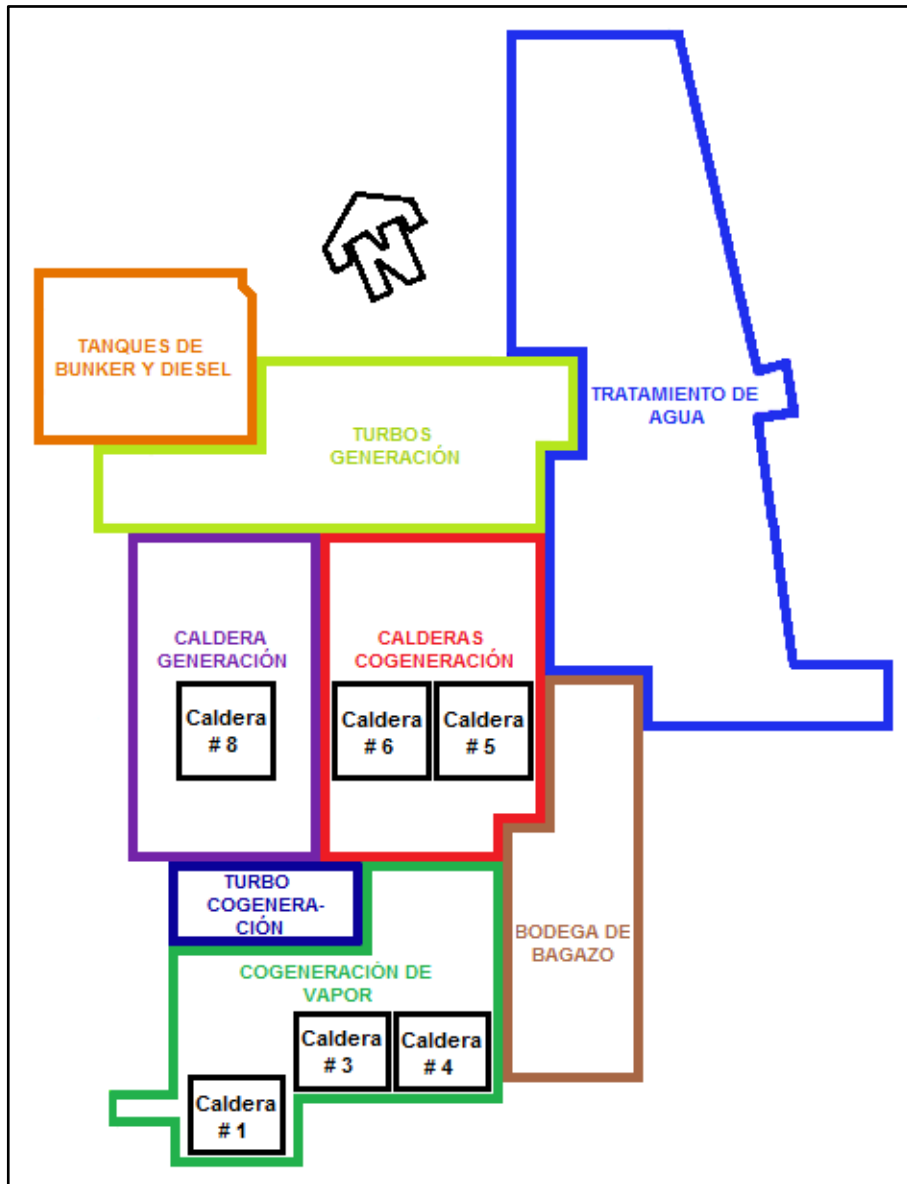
N

TANQUES DE BUNKER Y DIESEL

TRATAMIENTO DE AGUA

TURBOS GENERACIÓN

CALDERA GENERACIÓN

Caldera # 8

CALDERAS COGENERACIÓN

Caldera # 6

Caldera # 5

TURBO COGENERACIÓN

BODEGA DE BAGAZO

COGENERACIÓN DE VAPOR

Caldera # 3

Caldera # 4

Caldera # 1